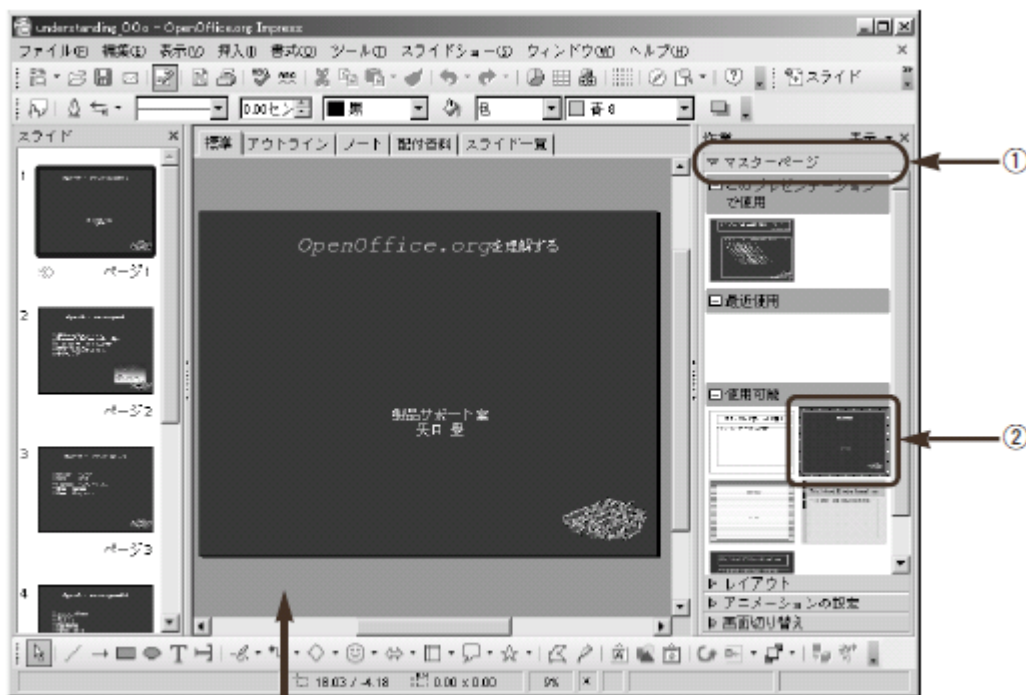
understanding_OOo - OpenOffice.org Impress

ファイル(F) 編集(E) 表示(V) 挿入(I) 書式(O) ツール(T) スライドショー(D) ウィンドウ(W) ヘルプ(H)

スライド

0.00センチ 黒 青 8

スライド

標準 | アウトライン | ノート | 配付資料 | スライド一覧

OpenOffice.orgを理解する

製品サポート室
矢口 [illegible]

ページ1

ページ2

ページ3

作業

マスターページ

このプレゼンテーションで使用

最近使用

使用可能

レイアウト

アニメーションの設定

画面切り替え

18.03 / -4.18 0.00 x 0.00 9%

①

②